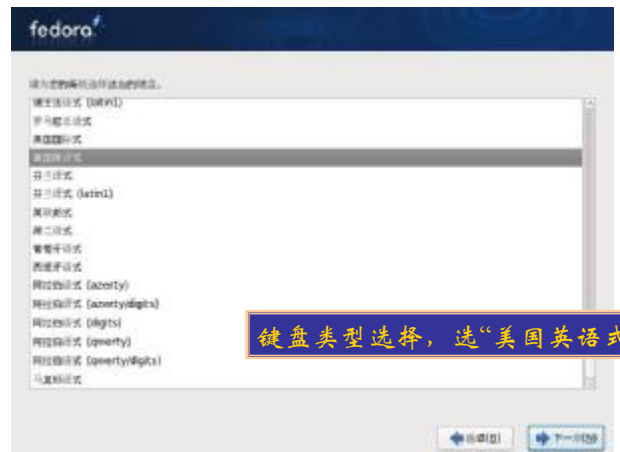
fedora

请为您的系统选择适当的键盘。

瑞士法语式 (latin1)
芬兰瑞典语式
美国国际式
美国英语式
芬兰语式
芬兰语式 (latin1)
英国英式
美二语式
葡萄牙语式
西班牙语式
阿拉伯语式 (azerty)
阿拉伯语式 (azerty/digits)
阿拉伯语式 (digits)
阿拉伯语式 (qwerty)
阿拉伯语式 (qwerty/digits)
马其顿语式

键盘类型选择，选"美国英语式

后退(B)
下一步(N)